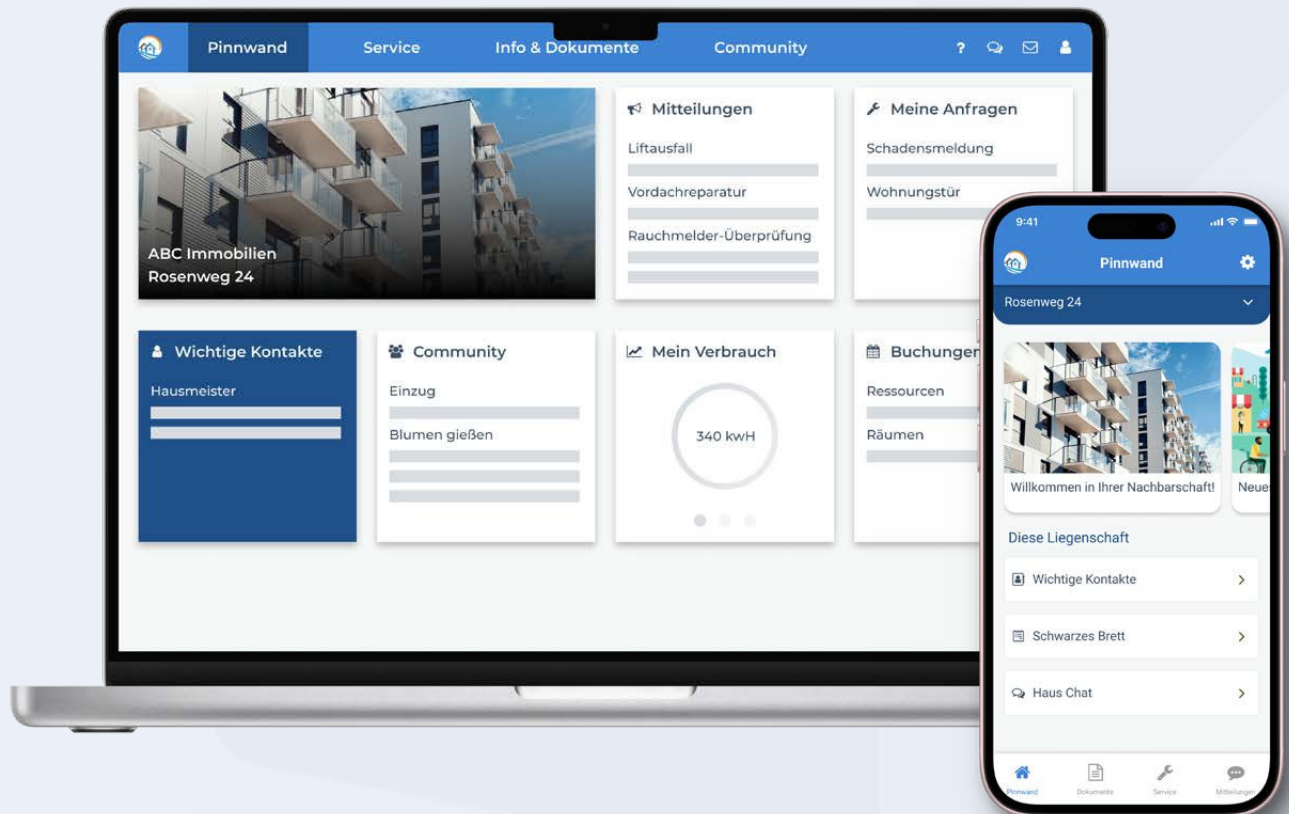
Pinnwand Service Info & Dokumente Community ?

ABC Immobilien
Rosenweg 24

Mitteilungen
Liftausfall
Vordachreparatur
Rauchmelder-Überprüfung

Meine Anfragen
Schadensmeldung
Wohnungstür

Wichtige Kontakte
Hausmeister

Community
Einzug
Blumen gießen

Mein Verbrauch
340 kwH

Buchungen
Ressourcen
Räumen

9:41
Pinnwand
Rosenweg 24
Willkommen in Ihrer Nachbarschaft!
Neue

Diese Liegenschaft
Wichtige Kontakte
Schwarzes Brett
Haus Chat

Pinnwand Dokumente Service Mitteilungen